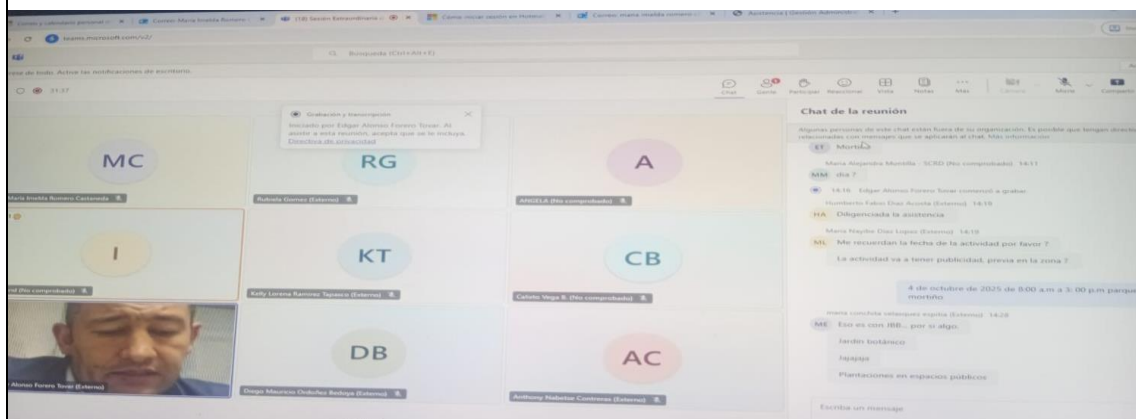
Correo: Maria Imelda Romero | (18) Sesión Extraordinaria | Cómo iniciar sesión en Hotmail | Correo: maria imelda romero | Asistencia | Gestión Administrativa

teams.microsoft.com/v2/

Búsqueda (Ctrl+Alt+E)

Active las notificaciones de escritorio.

21:37

Chat | Gente | Participar | Reaccionar | Vista | Notas | Más | Cámara | Micro | Compartir

Grabación y transcripción
Iniciado por Edgar Alonso Forero Tovar. Al asistir a esta reunión, acepta que se le incluya.
Directiva de privacidad

MC
Maria Imelda Romero Castaneda

RG
Rubiela Gomez (Externo)

A
ANGELA (No comprobado)

I
(No comprobado)

KT
Kelly Lorena Ramirez Tapasco (Externo)

CB
Celeste Vega B. (No comprobado)

Alonso Forero Tovar (Externo)

DB
Diego Mauricio Ordoñez Bedoya (Externo)

AC
Anthony Nabetse Contreras (Externo)

Chat de la reunión

Algunas personas de este chat están fuera de su organización. Es posible que tengan directivas relacionadas con mensajes que se aplicarán al chat. Más información

ET Morita

Maria Alejandra Morellia - SCRD (No comprobado) 14:11
MM dia ?

14:16 Edgar Alonso Forero Tovar comenzó a grabar

Humberto Fabio Diaz Acosta (Externo) 14:18
HA Diligenciada la asistencia

Maria Nayibe Diaz Lopez (Externo) 14:19
ML Me recuerdan la fecha de la actividad por favor ?
La actividad va a tener publicidad, previa en la zona ?

4 de octubre de 2025 de 8:00 a.m a 3: 00 p.m parque mochilo

maria conchita velasquez espitia (Externo) 14:28
ME Eso es con JBB... por si algo.
Jardin botánico
Jajajaja
Plantaciones en espacios públicos

Escriba un mensaje